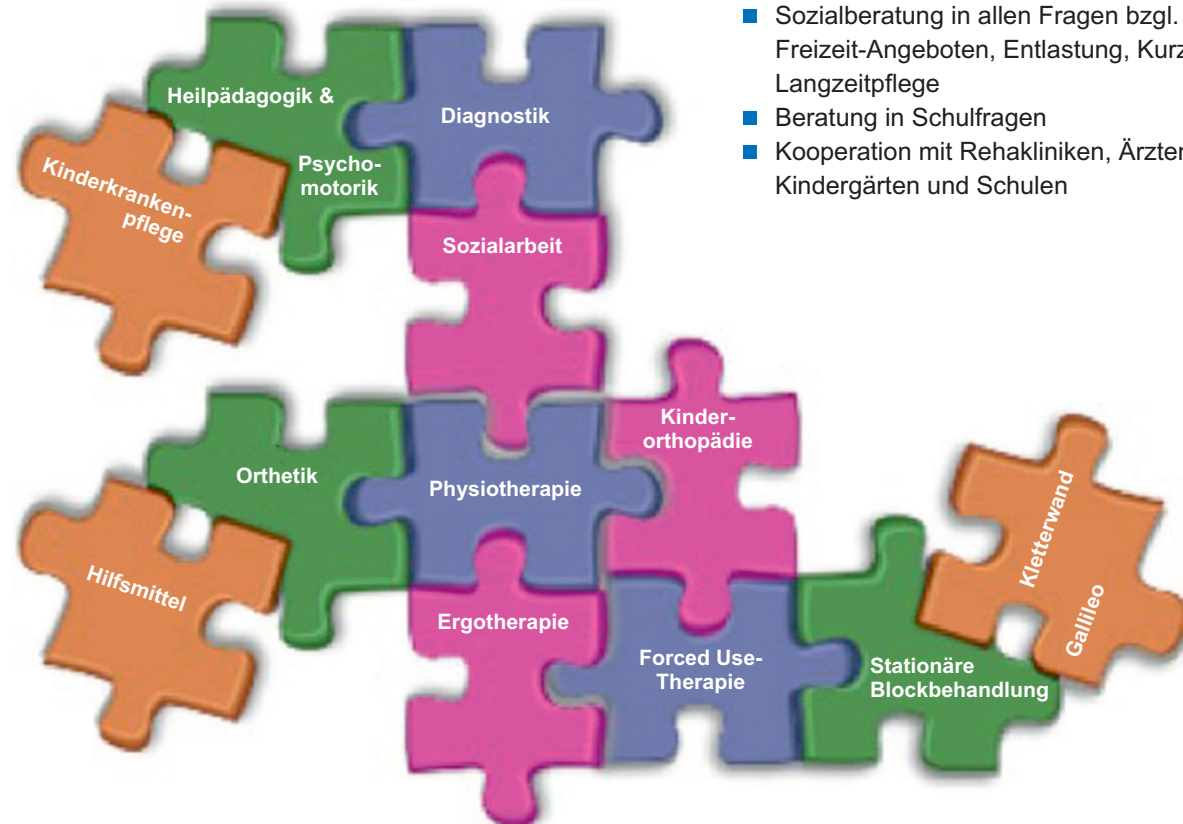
- Sozialberatung in allen Fragen bzgl. Freizeit-Angeboten, Entlastung, Kurz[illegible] Langzeitpflege
- Beratung in Schulfragen
- Kooperation mit Rehakliniken, Ärzten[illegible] Kindergärten und Schulen

Heilpädagogik & Psychomotorik

Diagnostik

Kinderkrankenpflege

Sozialarbeit

Orthetik

Physiotherapie

Kinderorthopädie

Hilfsmittel

Ergotherapie

Forced Use-Therapie

Stationäre Blockbehandlung

Kletterwand

Gallileo